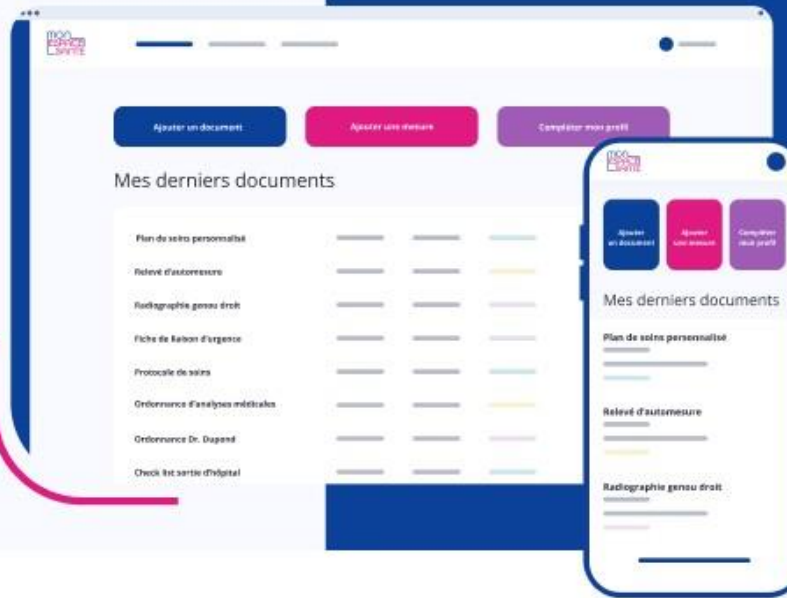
MON ESPACE SANTÉ

Ajouter un document

Ajouter une mesure

Compléter mon profil

Mes derniers documents

Plan de soins personnalisé

Relevé d'automesure

Radiographie genou droit

Fiche de liaison d'urgence

Protocole de soins

Ordonnance d'analyses médicales

Ordonnance Dr. Dupond

Check list sortie d'hôpital

MON ESPACE SANTÉ

Ajouter un document

Ajouter une mesure

Compléter mon profil

Mes derniers documents

Plan de soins personnalisé

Relevé d'automesure

Radiographie genou droit